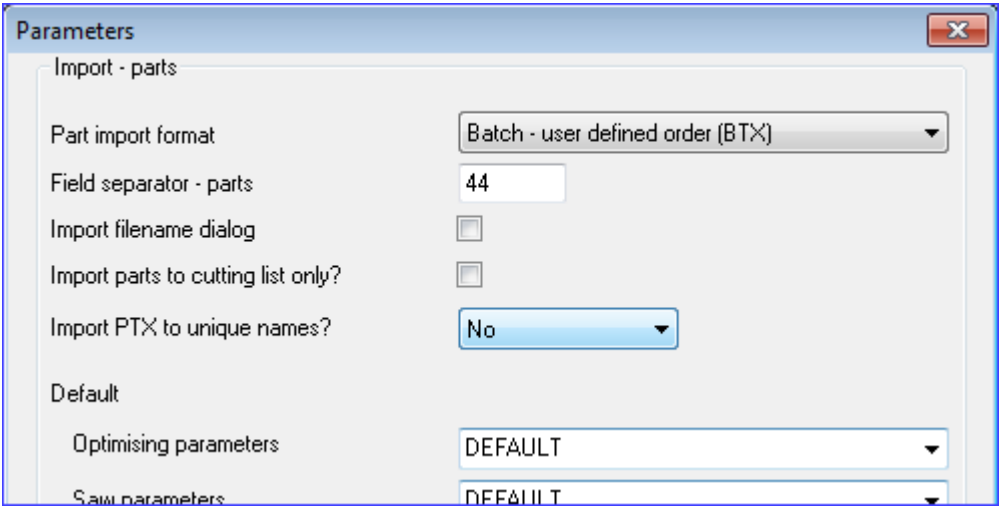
Parameters

Import - parts

Part import format
Batch - user defined order (BTX)

Field separator - parts
44

Import filename dialog

Import parts to cutting list only?

Import PTX to unique names?
No

Default

Optimising parameters
DEFAULT

Saw parameters
DEFAULT